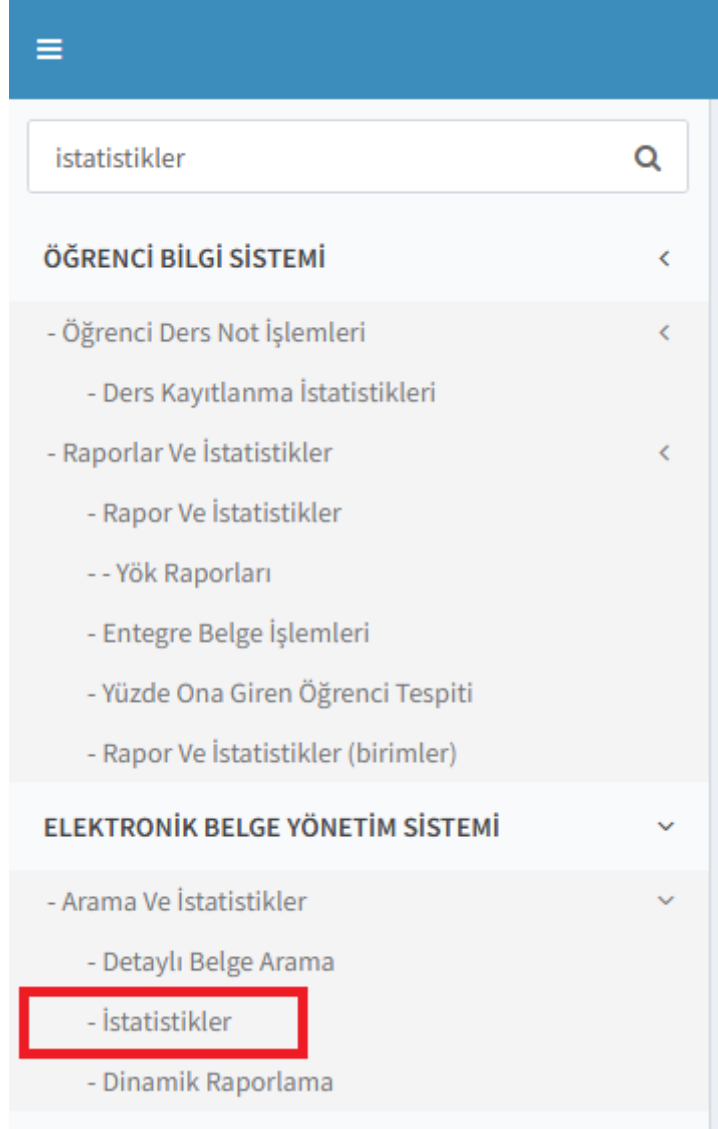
istatistikler

ÖĞRENCİ BİLGİ SİSTEMİ

- Öğrenci Ders Not İşlemleri

- Ders Kayıtlanma İstatistikleri

- Raporlar Ve İstatistikler

- Rapor Ve İstatistikler

- - Yök Raporları

- Entegre Belge İşlemleri

- Yüzde Ona Giren Öğrenci Tespiti

- Rapor Ve İstatistikler (birimler)

ELEKTRONİK BELGE YÖNETİM SİSTEMİ

- Arama Ve İstatistikler

- Detaylı Belge Arama

- İstatistikler

- Dinamik Raporlama